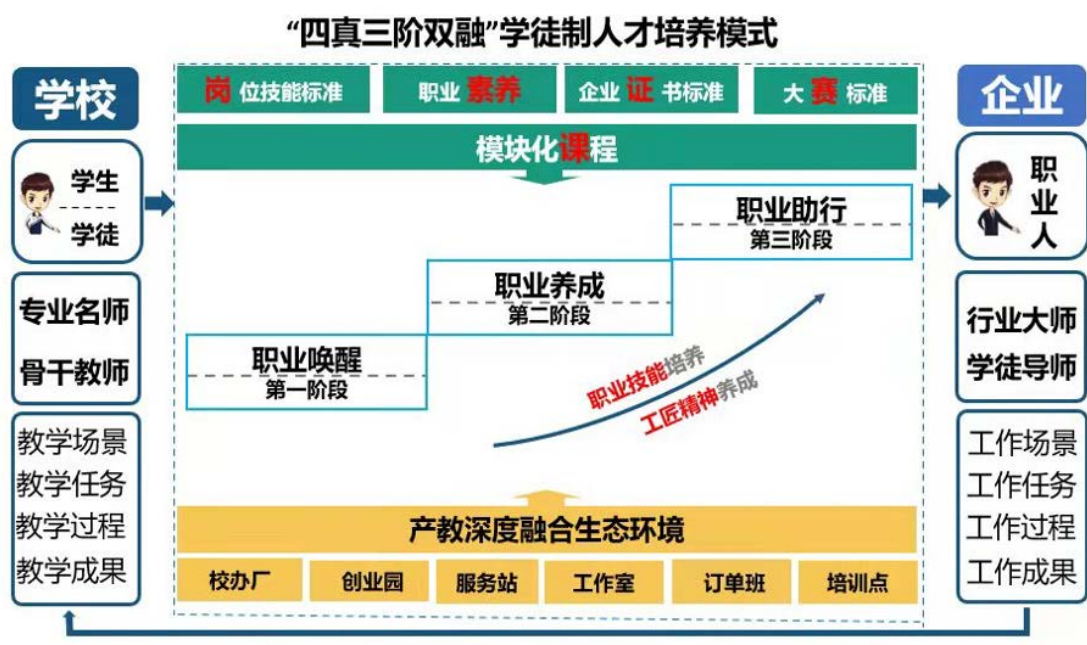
“四真三阶双融”学徒制人才培养模式

学校

学生
学徒

专业名师
骨干教师

教学场景
教学任务
教学过程
教学成果

岗位技能标准
职业素养
企业证书标准
大赛标准

模块化课程

职业助行
第三阶段

职业养成
第二阶段

职业唤醒
第一阶段

职业技能培养
工匠精神养成

产教深度融合生态环境

校办厂
创业园
服务站
工作室
订单班
培训点

企业

职业人

行业大师
学徒导师

工作场景
工作任务
工作过程
工作成果